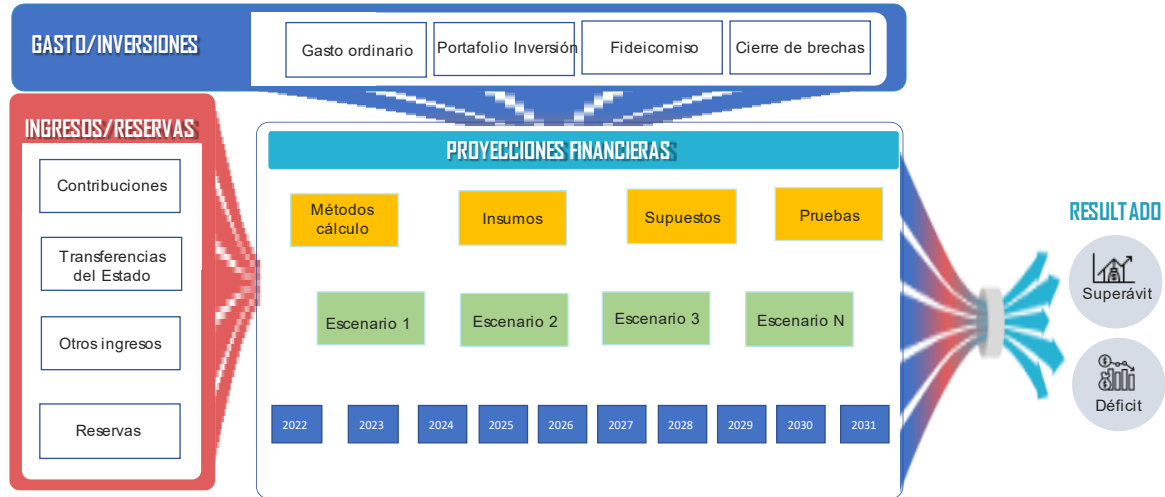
GASTO/INVERSIONES

Gasto ordinario

Portafolio Inversión

Fideicomiso

Cierre de brechas

INGRESOS/RESERVAS

Contribuciones

Transferencias del Estado

Otros ingresos

Reservas

PROYECCIONES FINANCIERAS

Métodos cálculo

Insumos

Supuestos

Pruebas

Escenario 1

Escenario 2

Escenario 3

Escenario N

2022

2023

2024

2025

2026

2027

2028

2029

2030

2031

RESULTADO

Superávit

Déficit